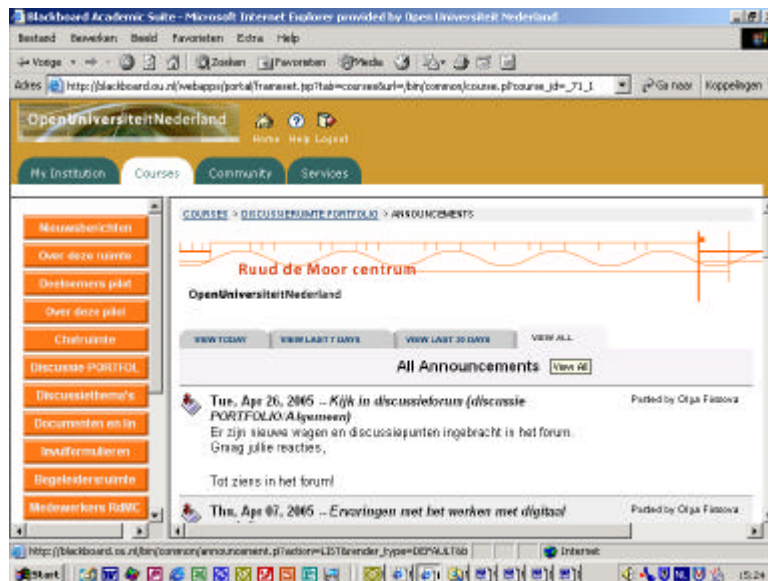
Blackboard Academic Suite - Microsoft Internet Explorer provided by Open Universiteit Nederland

Bestand Bewerken Beeld Favorieten Extra Help

Vorige Zoeken Favorieten Media

Adres http://blackboard.ou.nl/webapps/portal/frameset.jsp?tab=courses&url=/bin/common/course.pl?course_id=_71_1 Ga naar Koppelingen

OpenUniversiteitNederland

Home Help Logout

My Institution Courses Community Services

Nieuwsberichten
Over deze ruimte
Deelnemers pilot
Over deze pilot
Chatruimte
Discussie PORTFOL
Discussiethema's
Documenten en lin
Invulformulieren
Begeleidersruimte
Medewerkers RdMC

COURSES > DISCUSSIERUIMTE PORTFOLIO > ANNOUNCEMENTS

Ruud de Moor centrum

OpenUniversiteitNederland

VIEW TODAY VIEW LAST 7 DAYS VIEW LAST 30 DAYS VIEW ALL

All Announcements View All

Tue, Apr 26, 2005 -- Kijk in discussieforum (discussie PORTFOLIO/Algemeen)
Er zijn nieuwe vragen en discussiepunten ingebracht in het forum.
Graag jullie reacties,

Tot ziens in het forum!

Posted by Olga Firssova

Thu, Apr 07, 2005 -- Ervaringen met het werken met digitaal

Posted by Olga Firssova

http://blackboard.ou.nl/bin/common/announcement.pl?action=LIST&render_type=DEFAULT&b

Internet

Start

15:24